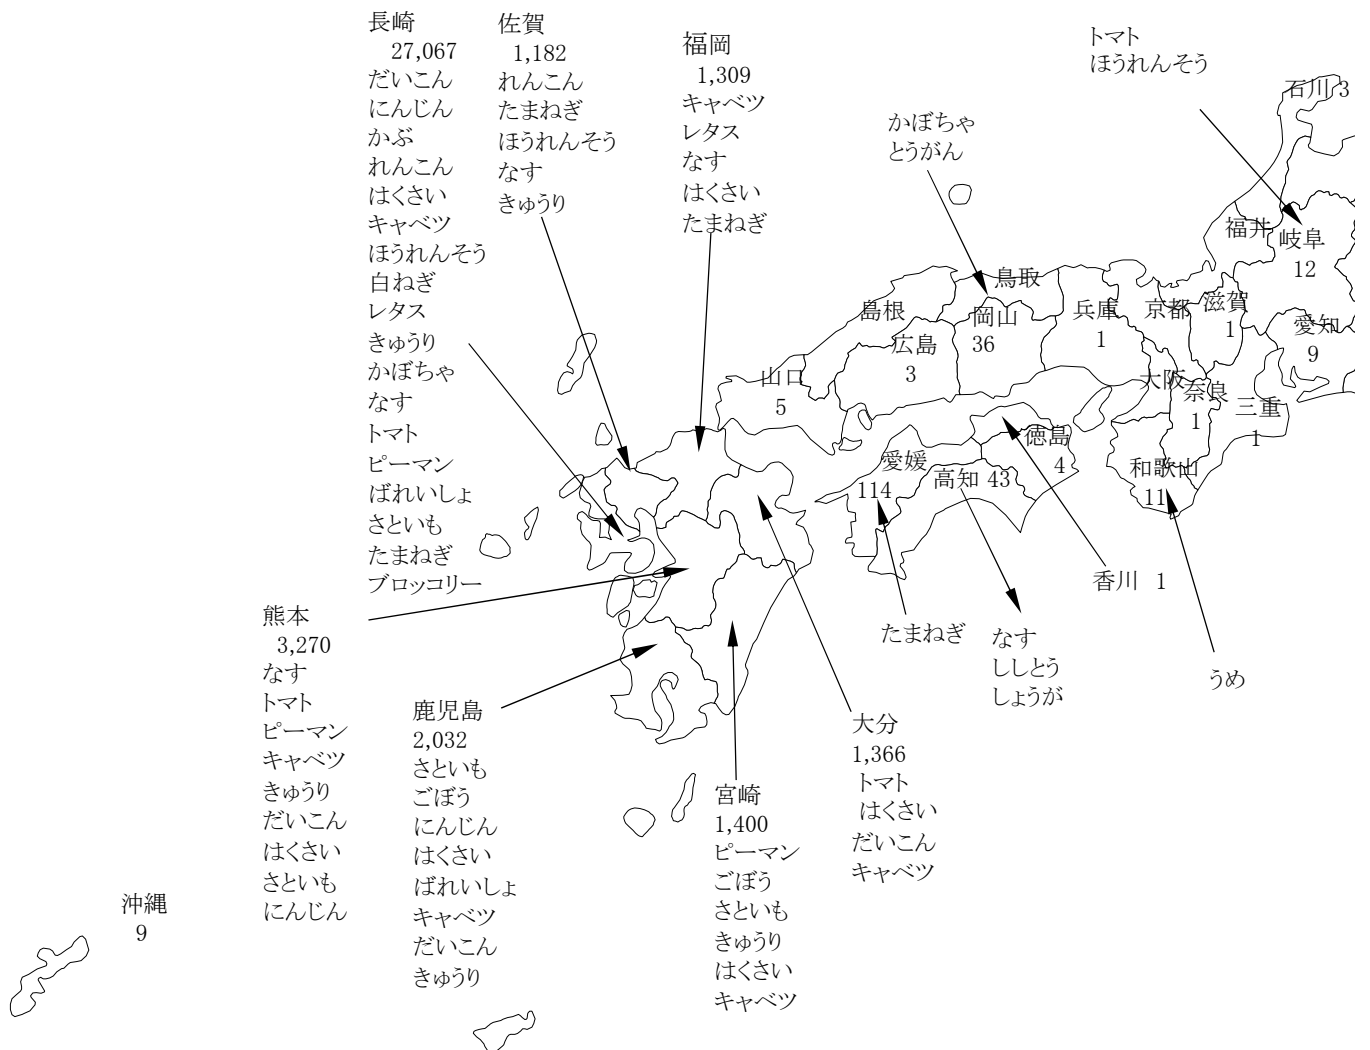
長崎
27,067
だいこん
にんじん
かぶ
れんこん
はくさい
キャベツ
ほうれんそう
白ねぎ
レタス
きゅうり
かぼちゃ
なす
トマト
ピーマン
ばれいしょ
さといも
たまねぎ
ブロッコリー

佐賀
1,182
れんこん
たまねぎ
ほうれんそう
なす
きゅうり

福岡
1,309
キャベツ
レタス
なす
はくさい
たまねぎ

かぼちゃ
とうがん

トマト
ほうれんそう

石川 3

福井

岐阜
12

鳥取

島根

岡山
36

兵庫
1

京都

滋賀
1

愛知
9

広島
3

山口
5

大阪

奈良
1

三重
1

徳島
4

愛媛
114

高知 43

和歌山
11

香川 1

たまねぎ

なす
ししとう
しょうが

うめ

熊本
3,270
なす
トマト
ピーマン
キャベツ
きゅうり
だいこん
はくさい
さといも
にんじん

鹿児島
2,032
さといも
ごぼう
にんじん
はくさい
ばれいしょ
キャベツ
だいこん
きゅうり

宮崎
1,400
ピーマン
ごぼう
さといも
きゅうり
はくさい
キャベツ

大分
1,366
トマト
はくさい
だいこん
キャベツ

沖縄
9